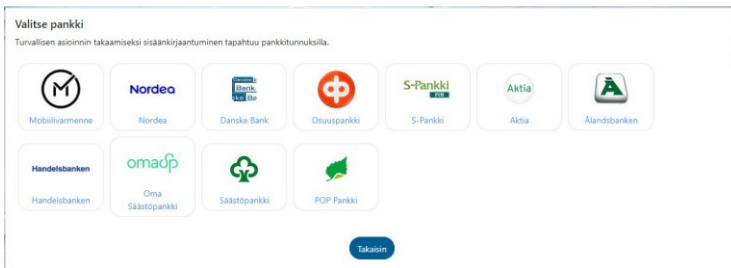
Valitse pankki

Turvallisen asioinnin takaamiseksi sisäänkirjaantuminen tapahtuu pankkitunnuksilla.

Mobiilivarmenne

Nordea
Nordea

Danske Bank

Osuuspankki

S-Pankki
S-Pankki

Aktia
Aktia

Ålandsbanken

Handelsbanken
Handelsbanken

omasp
Oma Säästöpankki

Säästöpankki

POP Pankki

Takaisin